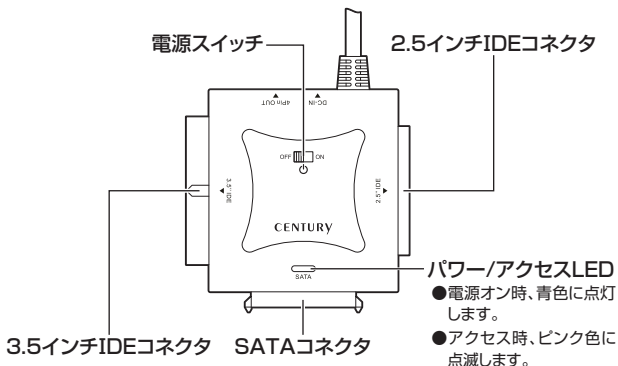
電源スイッチ

2.5インチIDEコネクタ

4Pin OUT

DC-IN

OFF ON

3.5" IDE

2.5" IDE

CENTURY

SATA

パワー/アクセスLED

●電源オン時、青色に点灯します。

●アクセス時、ピンク色に点滅します。

3.5インチIDEコネクタ

SATAコネクタ